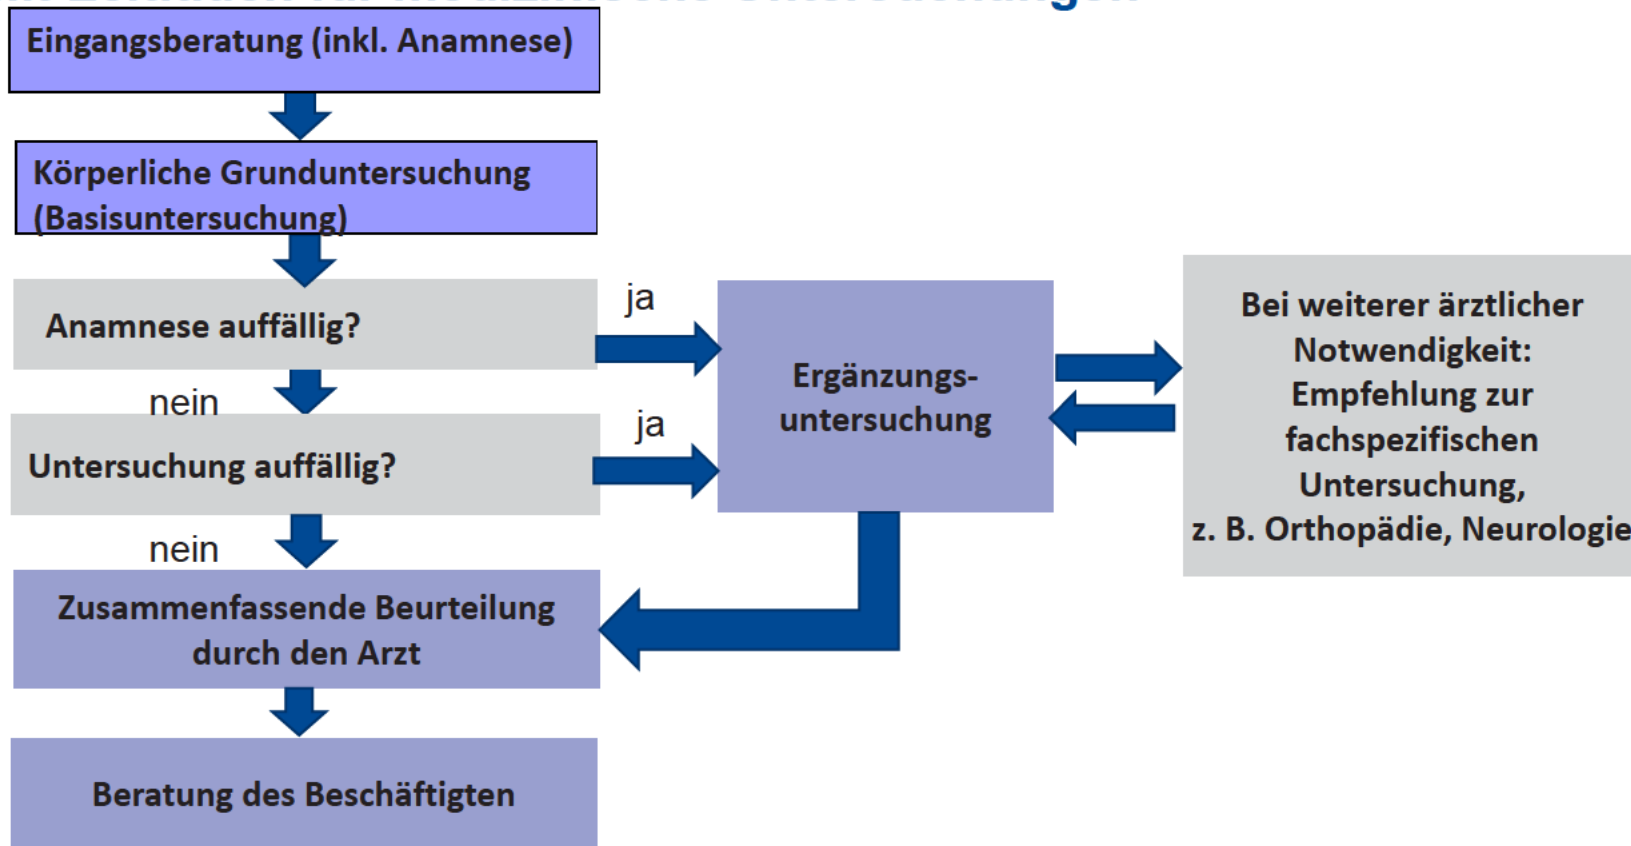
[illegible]

Eingangsberatung (inkl. Anamnese)

Körperliche Grunduntersuchung (Basisuntersuchung)

Anamnese auffällig?

ja

nein

Untersuchung auffällig?

ja

nein

Ergänzungsuntersuchung

Bei weiterer ärztlicher Notwendigkeit: Empfehlung zur fachspezifischen Untersuchung, z. B. Orthopädie, Neurologie

Zusammenfassende Beurteilung durch den Arzt

Beratung des Beschäftigten